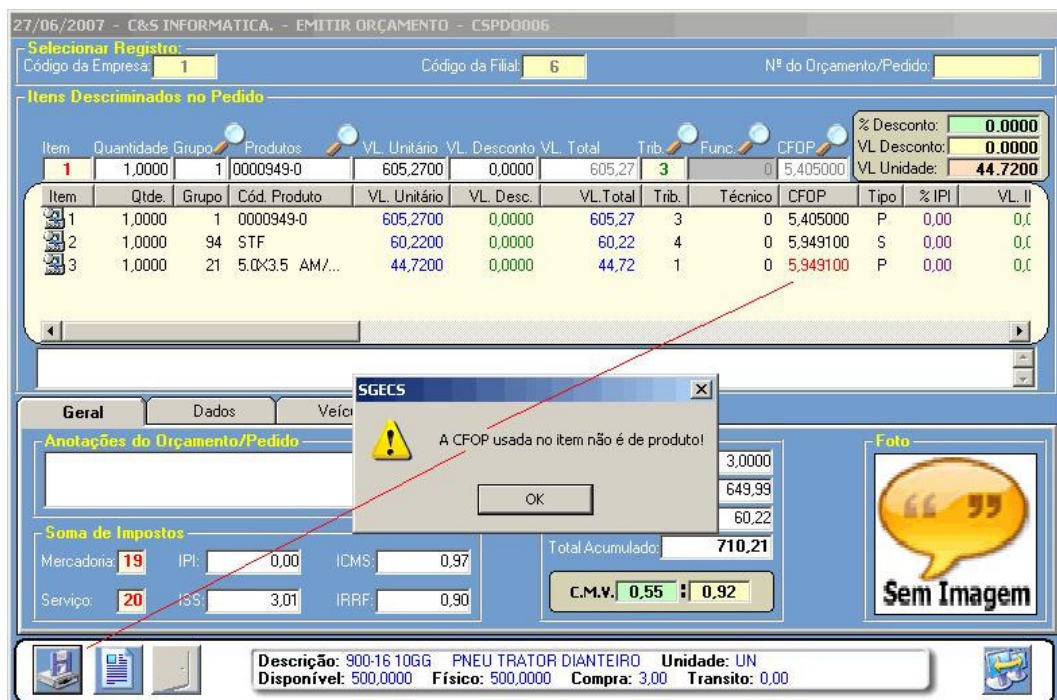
27/06/2007 - C&S INFORMATICA. - EMITIR ORÇAMENTO - CSPD0006

Selecionar Registro:
Código da Empresa: 1
Código da Filial: 6
Nº do Orçamento/Pedido:

Itens Descriminados no Pedido

% Desconto: 0.0000
VL Desconto: 0.0000
VL Unidade: 44.7200

| Item | Quantidade | Grupo | Produtos | VL. Unitário | VL. Desconto | VL. Total | Trib. | Func. | CFOP |
|---|---|---|---|---|---|---|---|---|---|
| 1 | 1,0000 | 1 | 0000949-0 | 605,2700 | 0,0000 | 605,27 | 3 | 0 | 5,405000 |

| Item | Qtde. | Grupo | Cód. Produto | VL. Unitário | VL. Desc. | VL.Total | Trib. | Técnico | CFOP | Tipo | % IPI | VL. I |
|---|---|---|---|---|---|---|---|---|---|---|---|---|
| 1 | 1,0000 | 1 | 0000949-0 | 605,2700 | 0,0000 | 605,27 | 3 | 0 | 5,405000 | P | 0,00 | 0,0 |
| 2 | 1,0000 | 94 | STF | 60,2200 | 0,0000 | 60,22 | 4 | 0 | 5,949100 | S | 0,00 | 0,0 |
| 3 | 1,0000 | 21 | 5.0X3.5 AM/... | 44,7200 | 0,0000 | 44,72 | 1 | 0 | 5,949100 | P | 0,00 | 0,0 |

Geral
Dados
Veíc

SGECS
A CFOP usada no item não é de produto!
OK

Anotações do Orçamento/Pedido

Soma de Impostos
Mercadoria: 19
IPI: 0,00
ICMS: 0,97
Serviço: 20
ISS: 3,01
IRRF: 0,90

3,0000
649,99
60,22
Total Acumulado: 710,21
C.M.V. 0,55 : 0,92

Foto
Sem Imagem

Descrição: 900-16 10GG PNEU TRATOR DIANTEIRO Unidade: UN
Disponível: 500,0000 Físico: 500,0000 Compra: 3,00 Transito: 0,00